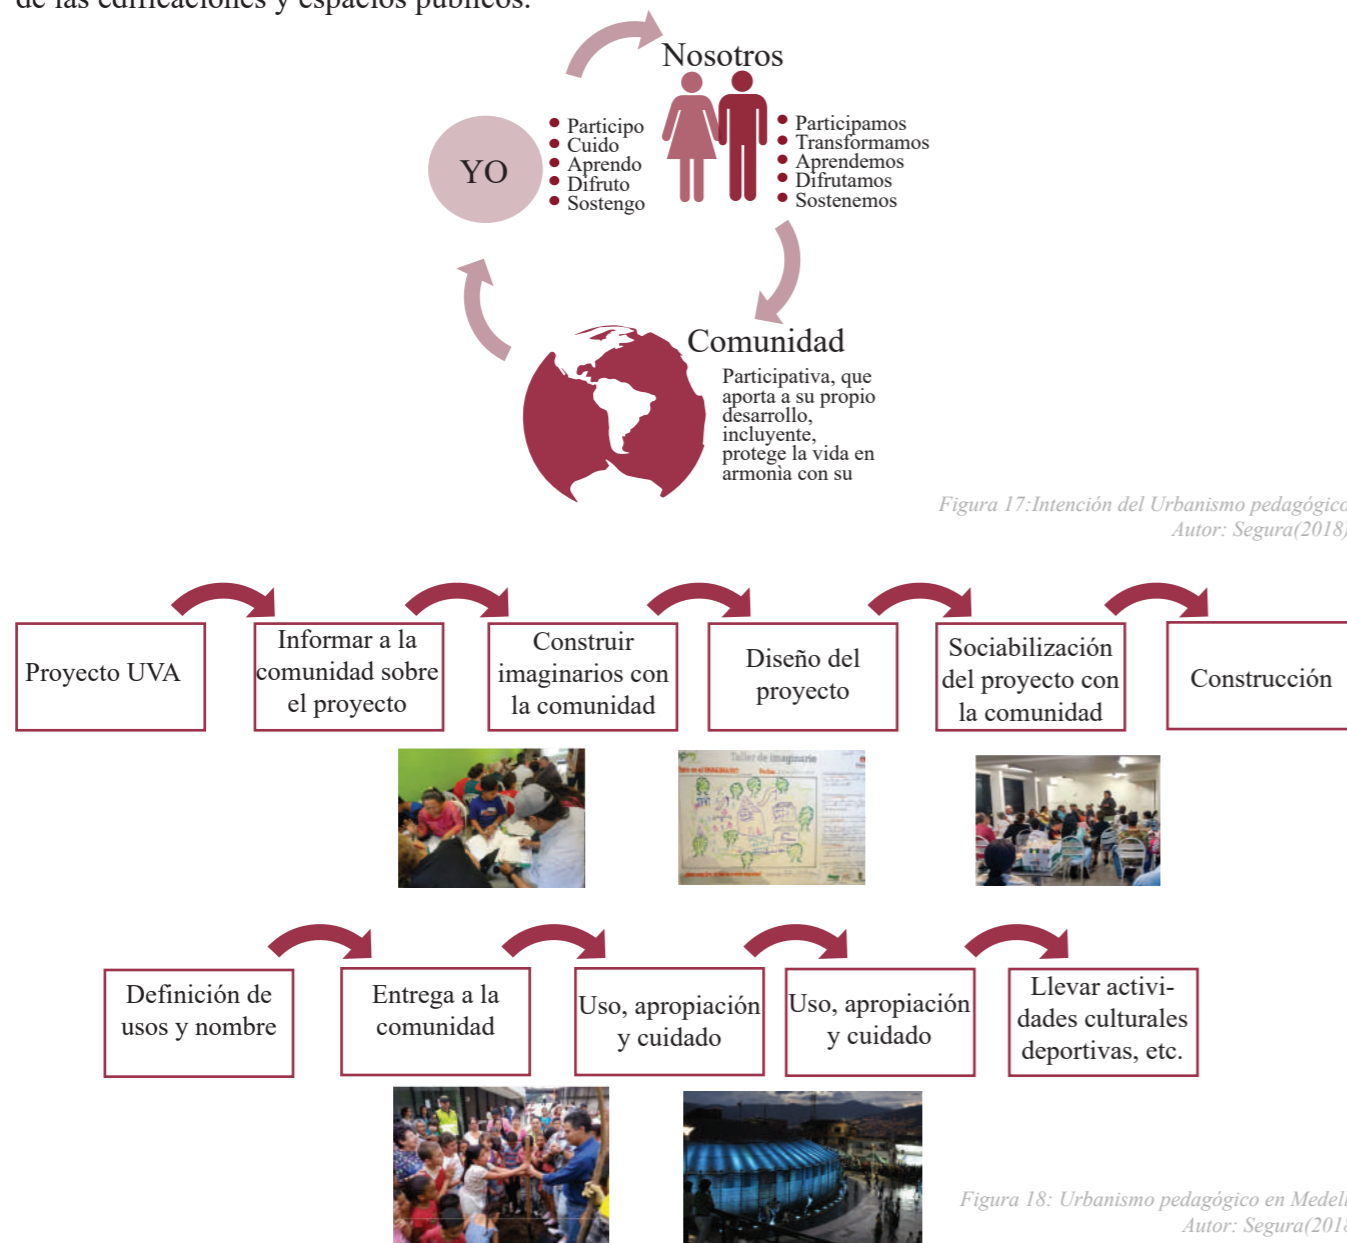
de las edificaciones y espacios públicos.

Nosotros

YO

Participo
Cuido
Aprendo
Difruto
Sostengo

Participamos
Transformamos
Aprendemos
Difrutamos
Sostenemos

Comunidad

Participativa, que aporta a su propio desarrollo, incluyente, protege la vida en armonia con su

Figura 17:Intención del Urbanismo pedagógico
Autor: Segura(2018)

Proyecto UVA

Informar a la comunidad sobre el proyecto

Construir imaginarios con la comunidad

Diseño del proyecto

Sociabilización del proyecto con la comunidad

Construcción

Taller de imaginario

Definición de usos y nombre

Entrega a la comunidad

Uso, apropiación y cuidado

Uso, apropiación y cuidado

Llevar actividades culturales deportivas, etc.

Figura 18: Urbanismo pedagógico en Medell
Autor: Segura(201